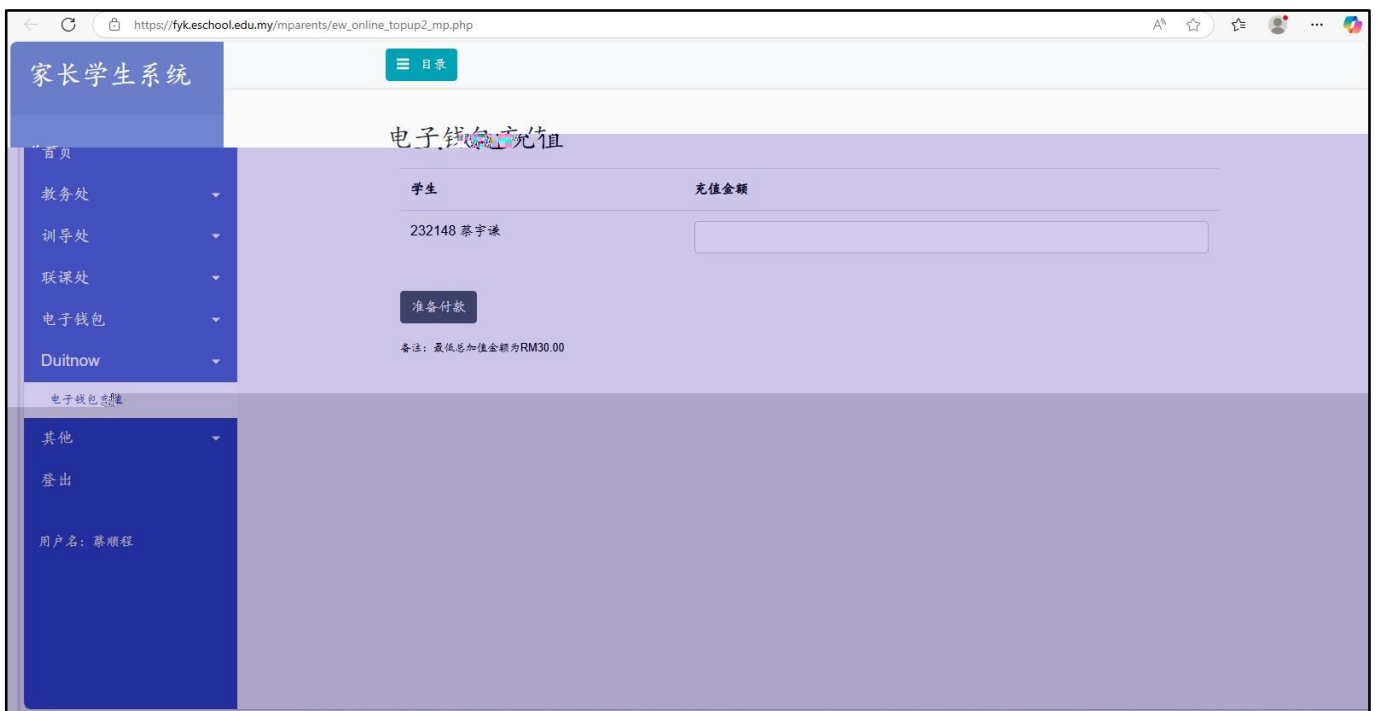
https://fyk.eschool.edu.my/mparents/ew_online_topup2_mp.php

家长学生系统

目录

首页

教务处

训导处

联课处

电子钱包

Duitnow

电子钱包充值

其他

登出

用户名：蔡顺程

电子钱包充值

| 学生 | 充值金额 |
|---|---|
| 232148 蔡宇谦 | |

准备付款

备注：最低总加值金额为RM30.00